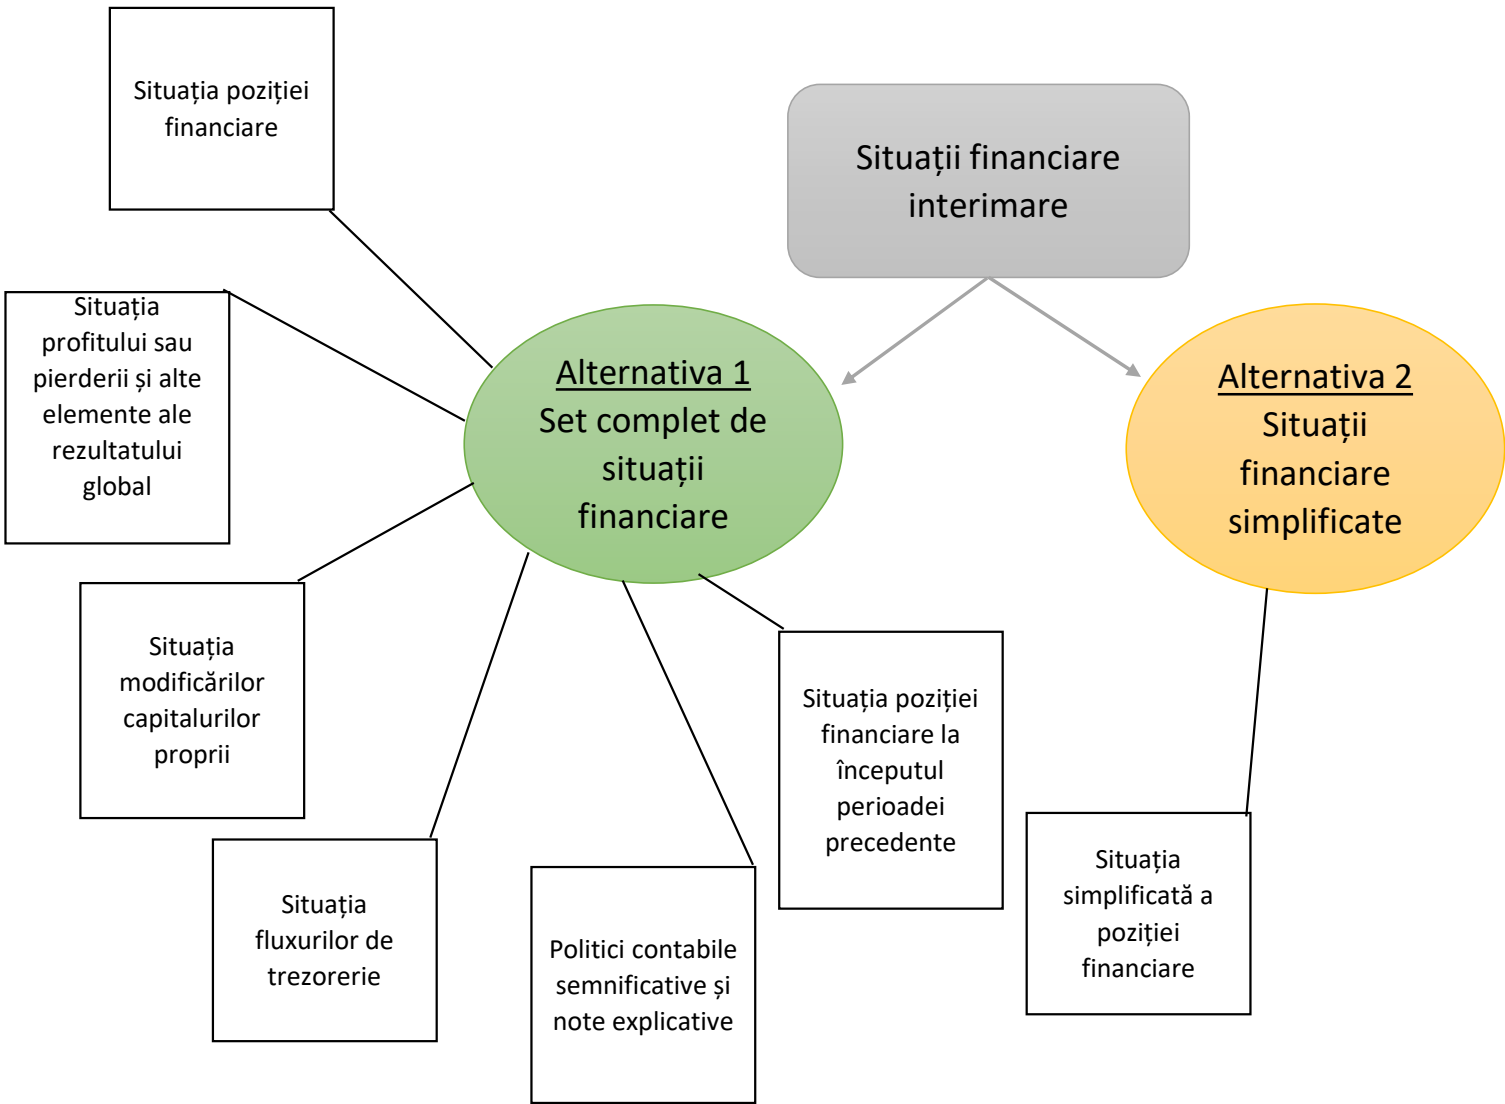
Situația poziției financiare

Situații financiare interimare

Situația profitului sau pierderii și alte elemente ale rezultatului global

Alternativa 1
Set complet de situații financiare

Alternativa 2
Situații financiare simplificate

Situația modificărilor capitalurilor proprii

Situația poziției financiare la începutul perioadei precedente

Situația fluxurilor de trezorerie

Politici contabile semnificative și note explicative

Situația simplificată a poziției financiare